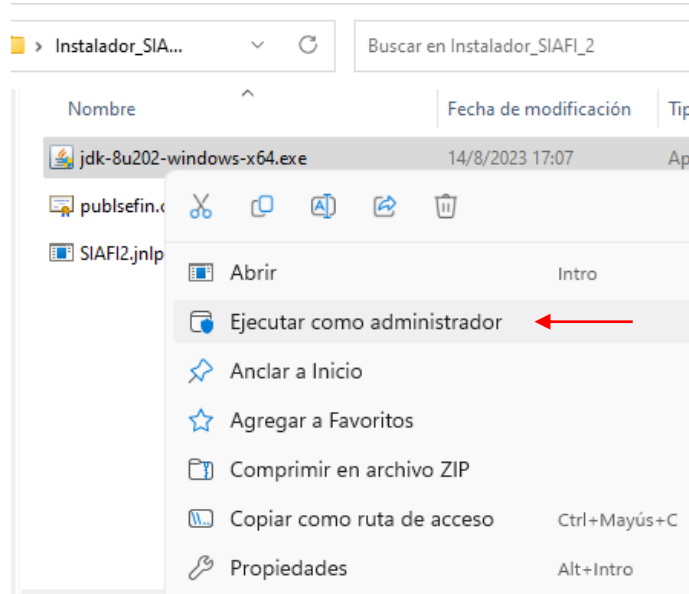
> Instalador_SIA...

Buscar en Instalador_SIAFI_2

Nombre

Fecha de modificación

Tip

jdk-8u202-windows-x64.exe

14/8/2023 17:07

Ap

publsefin.c

SIAFI2.jnlp

Abrir

Intro

Ejecutar como administrador

Anclar a Inicio

Agregar a Favoritos

Comprimir en archivo ZIP

Copiar como ruta de acceso

Ctrl+Mayús+C

Propiedades

Alt+Intro